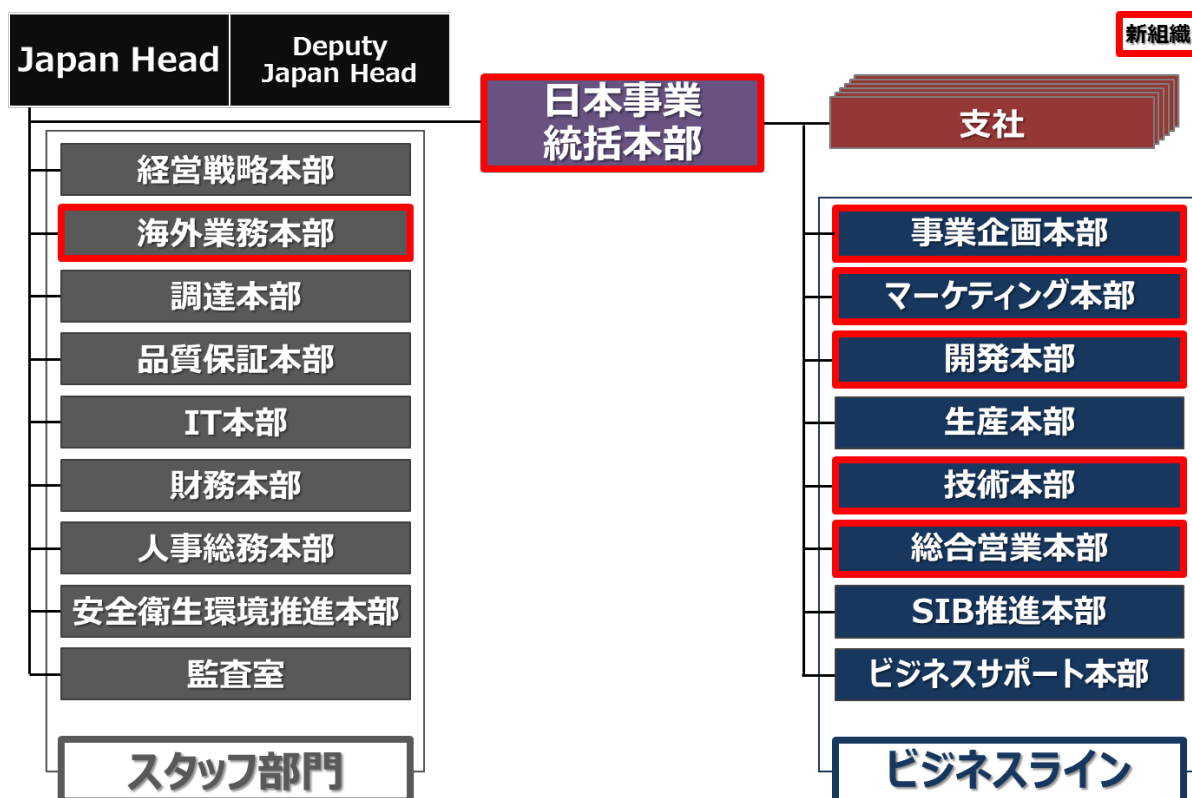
Japan Head

Deputy Japan Head

新組織

日本事業統括本部

支社

経営戦略本部

海外業務本部

調達本部

品質保証本部

IT本部

財務本部

人事総務本部

安全衛生環境推進本部

監査室

スタッフ部門

事業企画本部

マーケティング本部

開発本部

生産本部

技術本部

総合営業本部

SIB推進本部

ビジネスサポート本部

ビジネスライン